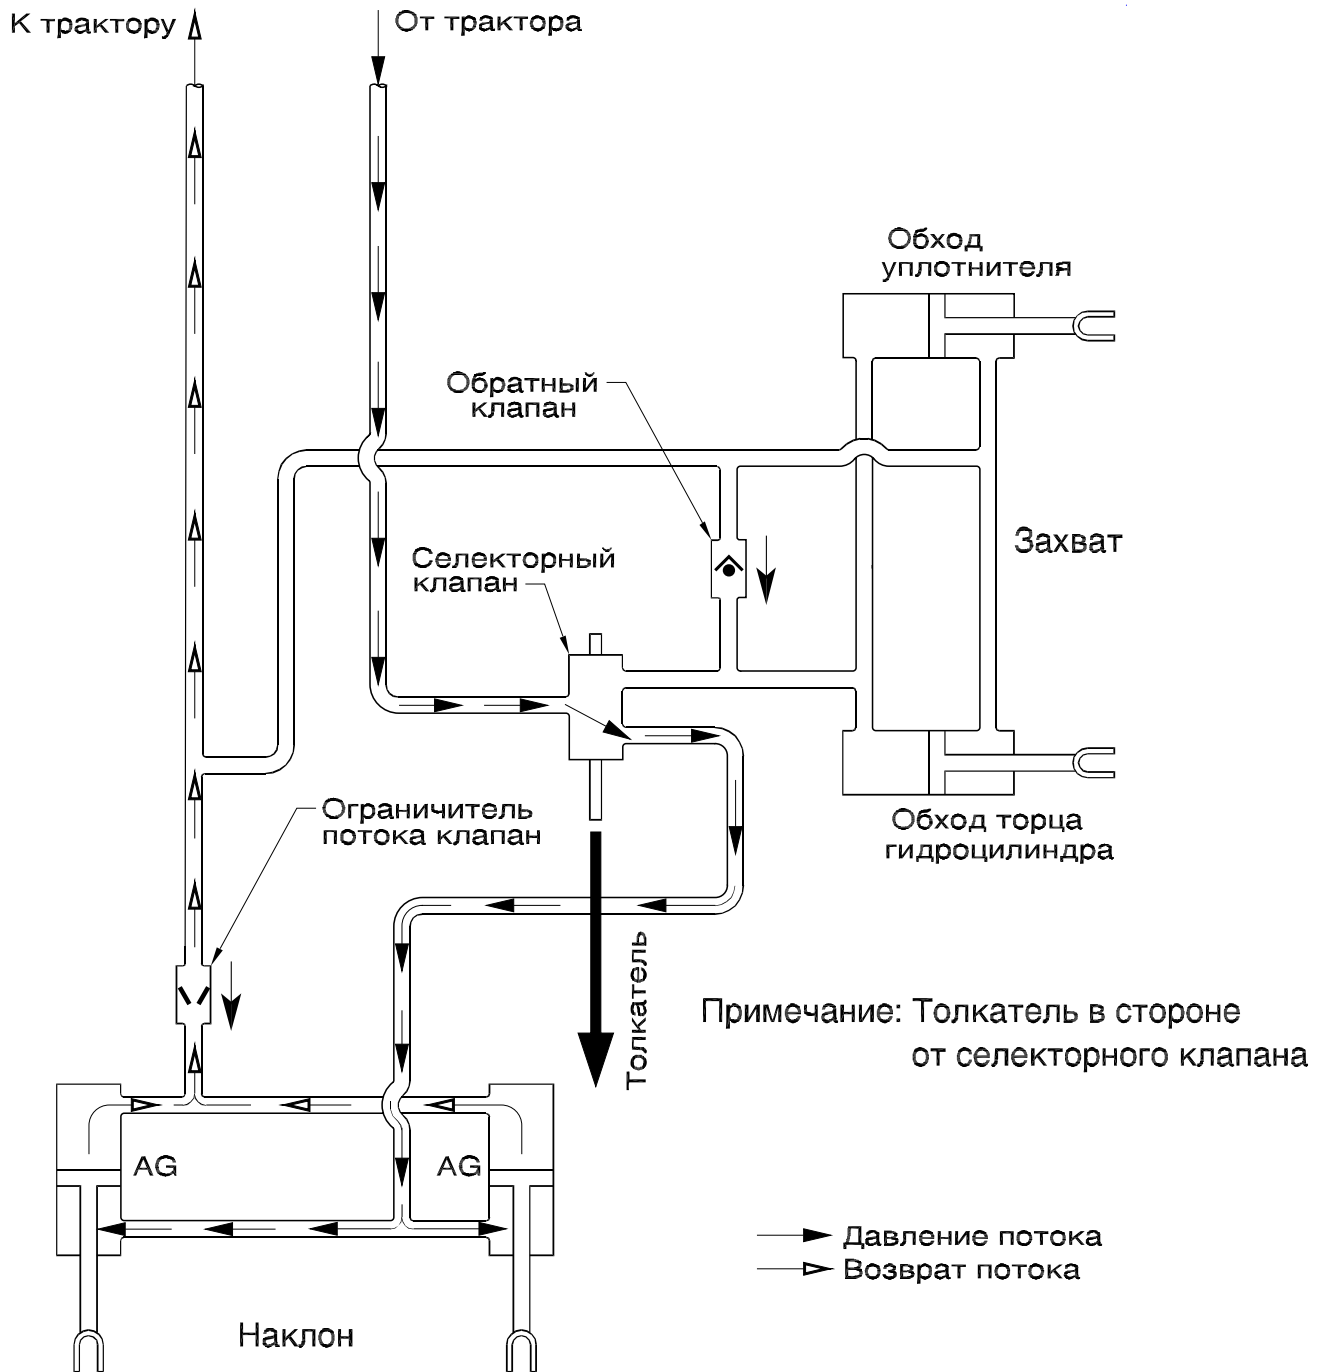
К трактору

От трактора

Обход уплотнителя

Обратный клапан

Селекторный клапан

Захват

Ограничитель потока клапан

Обход торца гидроцилиндра

Толкатель

Примечание: Толкатель в стороне от селекторного клапана

AG

AG

Давление потока
Возврат потока

Наклон